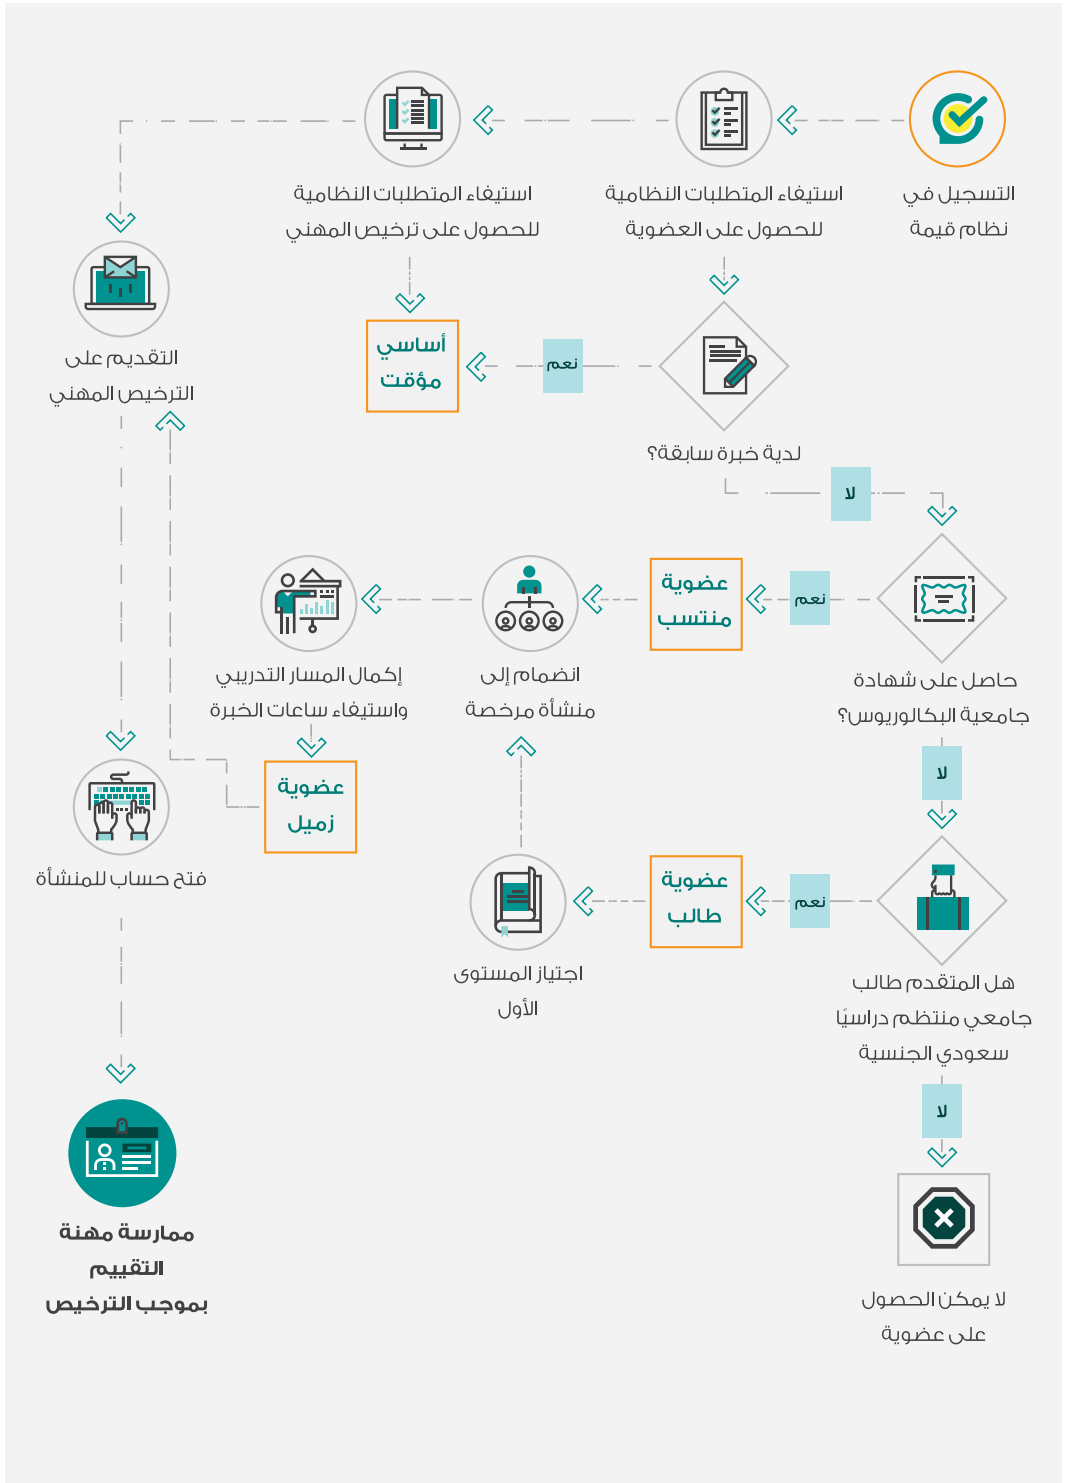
التسجيل في نظام قيمة

استيفاء المتطلبات النظامية للحصول على العضوية

استيفاء المتطلبات النظامية للحصول على ترخيص المهني

التقديم على الترخيص المهني

لدية خبرة سابقة؟

نعم

أساسي مؤقت

لا

حاصل على شهادة جامعية البكالوريوس؟

نعم

عضوية منتسب

انضمام إلى منشأة مرخصة

إكمال المسار التدريبي واستيفاء ساعات الخبرة

عضوية زميل

فتح حساب للمنشأة

لا

هل المتقدم طالب جامعي منتظم دراسيًا سعودي الجنسية

نعم

عضوية طالب

اجتياز المستوى الأول

لا

لا يمكن الحصول على عضوية

ممارسة مهنة التقييم بموجب الترخيص